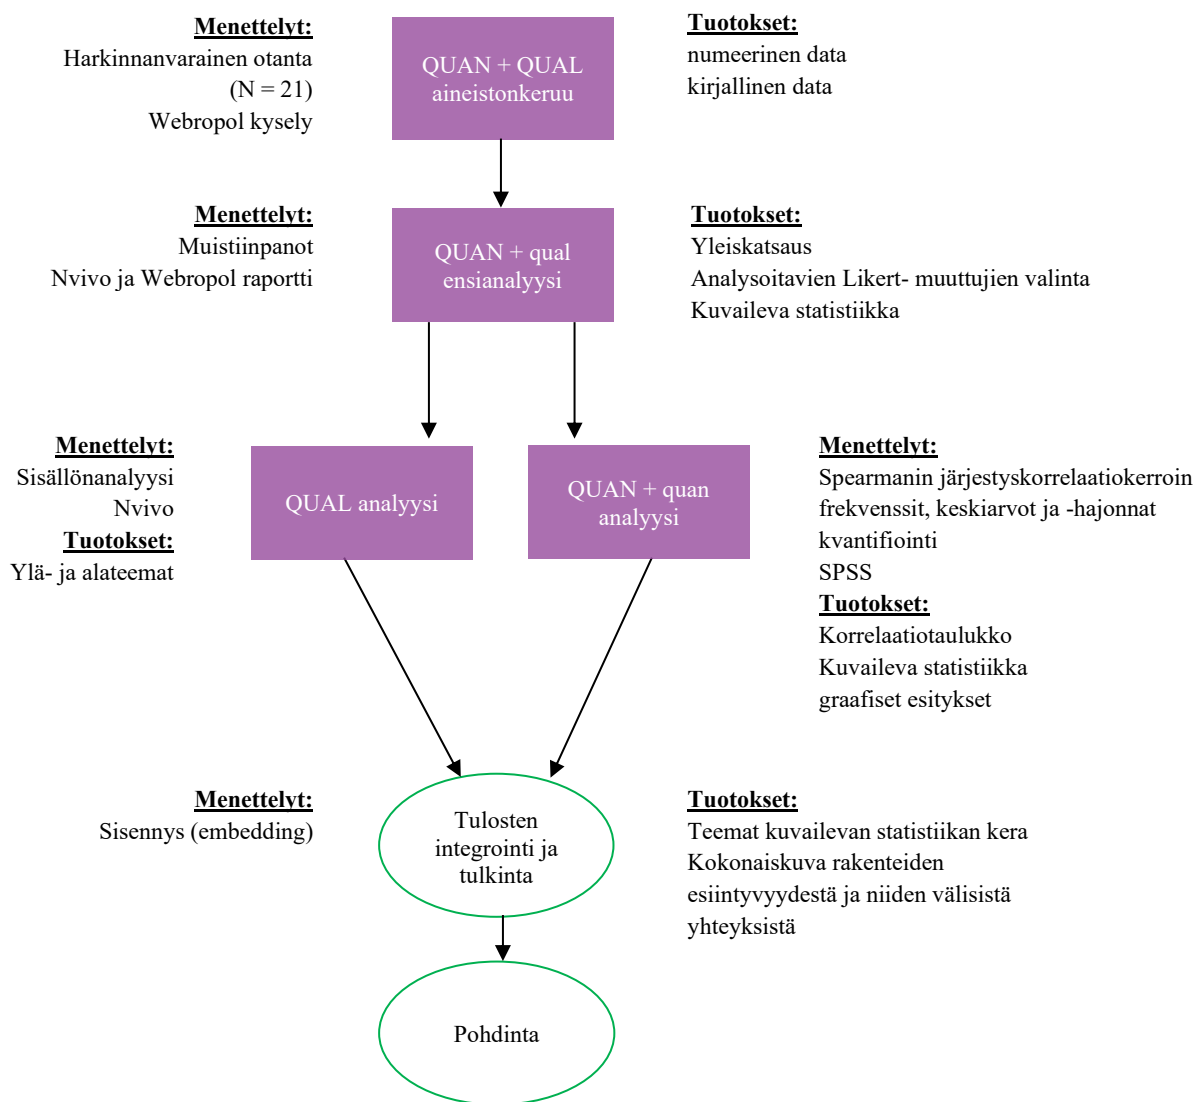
Menettelyt:
Harkinnanvarainen otanta
(N = 21)
Webropol kysely

QUAN + QUAL
aineistonkeruu

Tuotokset:
numeerinen data
kirjallinen data

Menettelyt:
Muistiinpanot
Nvivo ja Webropol raportti

QUAN + qual
ensianalyysi

Tuotokset:
Yleiskatsaus
Analysoitavien Likert- muuttujien valinta
Kuvaileva statistiikka

Menettelyt:
Sisällönanalyysi
Nvivo
Tuotokset:
Ylä- ja alateemat

QUAL analyysi

QUAN + quan
analyysi

Menettelyt:
Spearmanin järjestyskorrelaatiokerroin
frekvenssit, keskiarvot ja -hajonnat
kvantifiointi
SPSS
Tuotokset:
Korrelaatiotaulukko
Kuvaileva statistiikka
graafiset esitykset

Menettelyt:
Sisennys (embedding)

Tulosten
integrointi ja
tulkinta

Tuotokset:
Teemat kuvailevan statistiikan kera
Kokonaiskuva rakenteiden
esiintyvyydestä ja niiden välisistä
yhteyksistä

Pohdinta